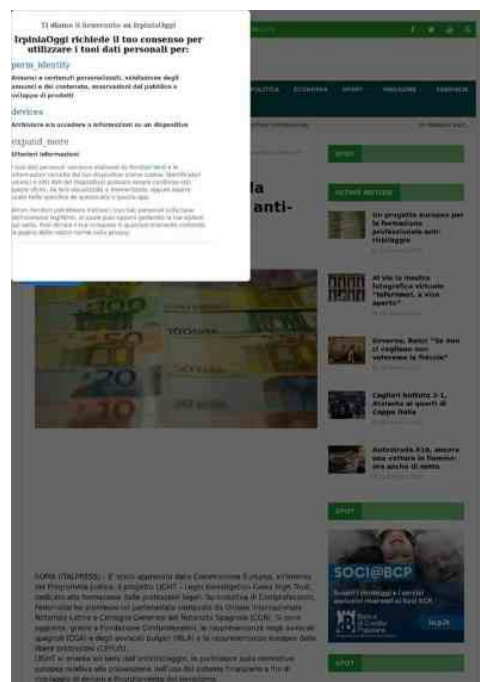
Ti diamo il benvenuto su IrpiniaOggi

IrpiniaOggi richiede il tuo consenso per utilizzare i tuoi dati personali per:

perm_identity

Annunci e contenuti personalizzati, valutazione degli annunci e del contenuto, osservazioni del pubblico e sviluppo di prodotti

devices

Archiviare e/o accedere a informazioni su un dispositivo

expand_more

Ulteriori informazioni

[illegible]

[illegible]

POLITICA ECONOMIA SPORT MAGAZINE CAMPANIA

SPOT

ULTIME NOTIZIE

Un progetto europeo per la formazione professionale anti-riciclaggio

Al via la mostra fotografica virtuale "Informeri, a viso aperto"

Governo, Renzi "Se non si cogliono noi vorremmo la fiducia"

Cagliari battuto 2-1, Atalanta ai quarti di Coppa Italia

Autostrada A16, ancora una vettura in fiamme: ora anche di notte

a

anti-

ROMA (ITALPRESS) - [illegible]

SPOT

SOCI@BCP

SPOT